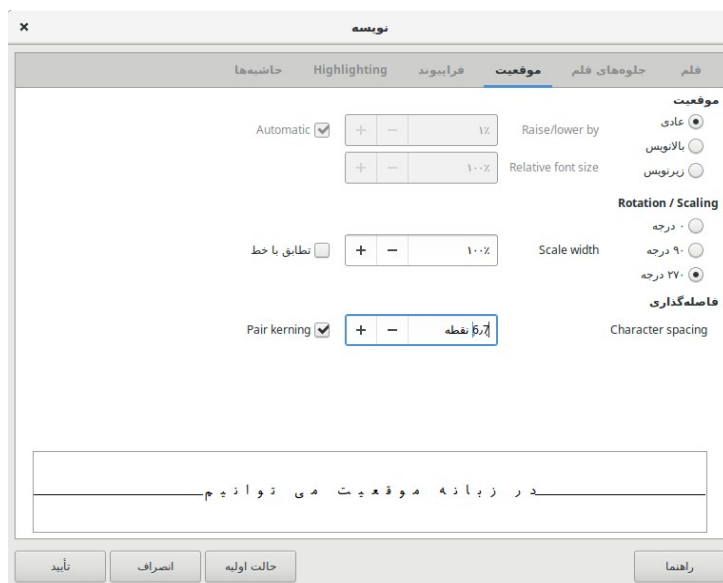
× نویسه

قلم جلوه‌های قلم موقعیت فرابیوند Highlighting حاشیه‌ها

موقعیت
عادی
بالانویس
زیرنویس

Raise/lower by ۱٪ Automatic
Relative font size ۱۰۰٪

Rotation / Scaling
۰ درجه
۹۰ درجه
۲۷۰ درجه

Scale width ۱۰۰٪ تطابق با خط

فاصله‌گذاری
Character spacing ۶٫۷ نقطه Pair kerning

در زبانه موقعیت می توانیم

راهنما حالت اولیه انصراف تأیید